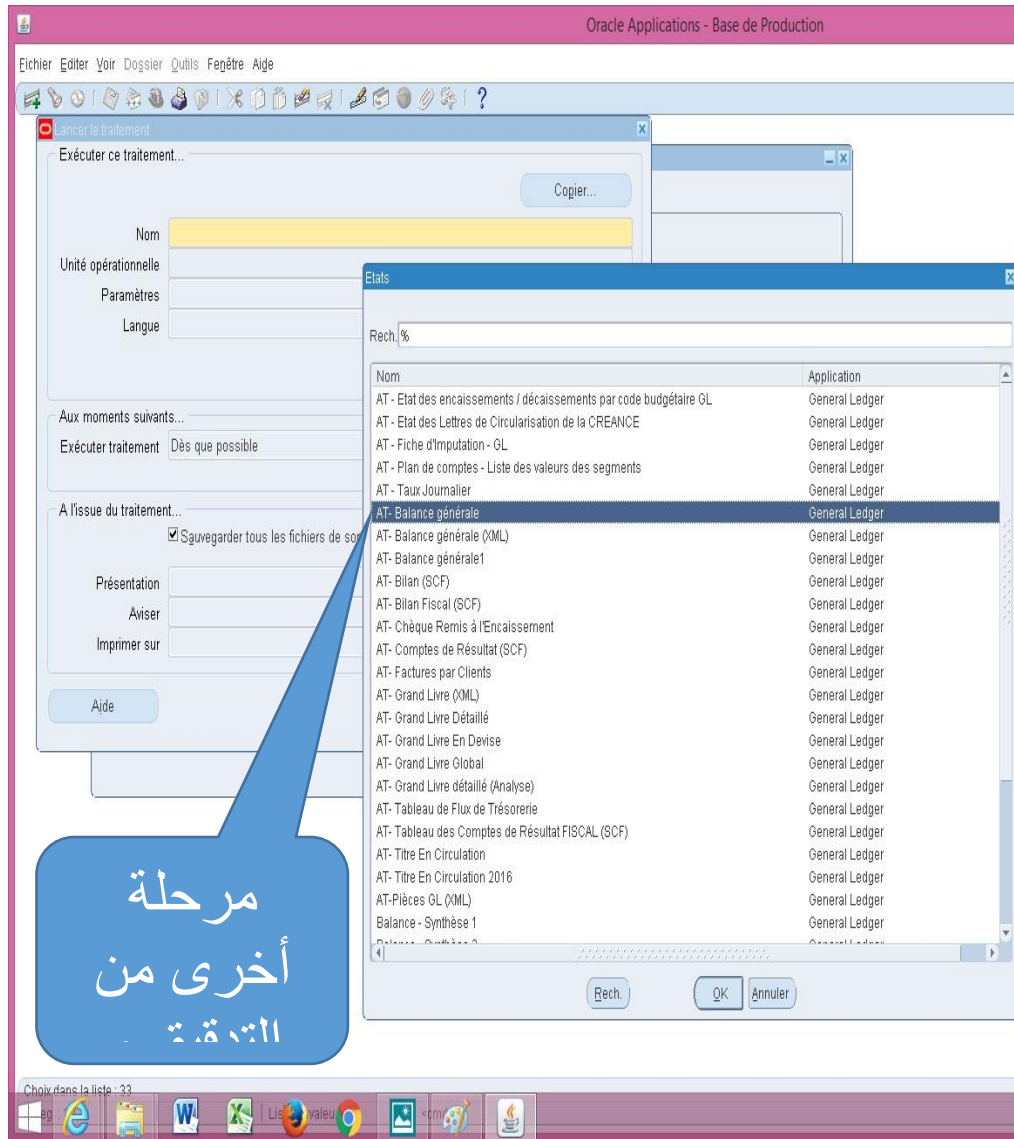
Oracle Applications - Base de Production

Fichier Editer Voir Dossier Outils Fenêtre Aide

Lancer le traitement

Exécuter ce traitement...

Copier...

Nom

Unité opérationnelle

Paramètres

Langue

Aux moments suivants...

Exécuter traitement Dès que possible

A l'issue du traitement...

Sauvegarder tous les fichiers de so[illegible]

Présentation

Aviser

Imprimer sur

Aide

Etats

Rech. %

| Nom | Application |
|---|---|
| AT - Etat des encaissements / décaissements par code budgétaire GL | General Ledger |
| AT - Etat des Lettres de Circularisation de la CREANCE | General Ledger |
| AT - Fiche d'Imputation - GL | General Ledger |
| AT - Plan de comptes - Liste des valeurs des segments | General Ledger |
| AT - Taux Journalier | General Ledger |
| AT- Balance générale | General Ledger |
| AT- Balance générale (XML) | General Ledger |
| AT- Balance générale1 | General Ledger |
| AT- Bilan (SCF) | General Ledger |
| AT- Bilan Fiscal (SCF) | General Ledger |
| AT- Chèque Remis à l'Encaissement | General Ledger |
| AT- Comptes de Résultat (SCF) | General Ledger |
| AT- Factures par Clients | General Ledger |
| AT- Grand Livre (XML) | General Ledger |
| AT- Grand Livre Détaillé | General Ledger |
| AT- Grand Livre En Devise | General Ledger |
| AT- Grand Livre Global | General Ledger |
| AT- Grand Livre détaillé (Analyse) | General Ledger |
| AT- Tableau de Flux de Trésorerie | General Ledger |
| AT- Tableau des Comptes de Résultat FISCAL (SCF) | General Ledger |
| AT- Titre En Circulation | General Ledger |
| AT- Titre En Circulation 2016 | General Ledger |
| AT-Pièces GL (XML) | General Ledger |
| Balance - Synthèse 1 | General Ledger |
| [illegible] | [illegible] |

Rech. OK Annuler

مرحلة أخرى من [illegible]

Choix dans la liste : 33

Lis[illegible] valeu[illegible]